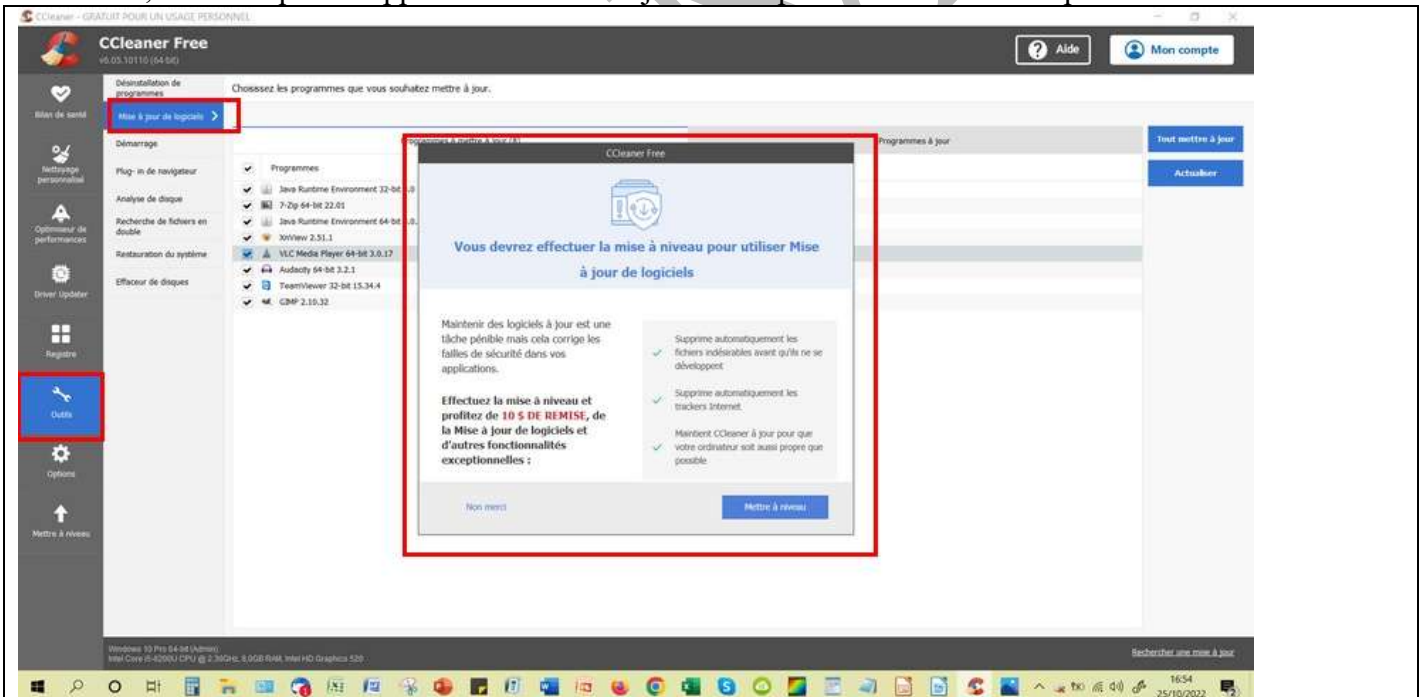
CCleaner - GRATUIT POUR UN USAGE PERSONNEL

CCleaner Free
v6.05.10110 (64-bit)

Aide
Mon compte

Bilan de santé
Nettoyage personnalisé
Optimiseur de performances
Driver Updater
Registre
Outils
Options
Mettre à niveau

Désinstallation de programmes
Mise à jour de logiciels
Démarrage
Plug- in de navigateur
Analyse de disque
Recherche de fichiers en double
Restauration du système
Effaceur de disques

Choisissez les programmes que vous souhaitez mettre à jour.

Programmes à mettre à jour (8)
Programmes à jour

Tout mettre à jour
Actualiser

Programmes
Java Runtime Environment 32-bit 8.0
7-Zip 64-bit 22.01
Java Runtime Environment 64-bit 8.0
XnView 2.51.1
VLC Media Player 64-bit 3.0.17
Audacity 64-bit 3.2.1
TeamViewer 32-bit 15.34.4
GIMP 2.10.32

CCleaner Free

Vous devrez effectuer la mise à niveau pour utiliser Mise à jour de logiciels

Maintenir des logiciels à jour est une tâche pénible mais cela corrige les failles de sécurité dans vos applications.

Effectuez la mise à niveau et profitez de 10 $ DE REMISE, de la Mise à jour de logiciels et d'autres fonctionnalités exceptionnelles :

Supprime automatiquement les fichiers indésirables avant qu'ils ne se développent

Supprime automatiquement les trackers Internet

Maintient CCleaner à jour pour que votre ordinateur soit aussi propre que possible

Non merci
Mettre à niveau

Windows 10 Pro 64-bit (Admin)
Intel Core i5-8200U CPU @ 2.30GHz, 8,0GB RAM, Intel HD Graphics 520

Rechercher une mise à jour

16:54
25/10/2022